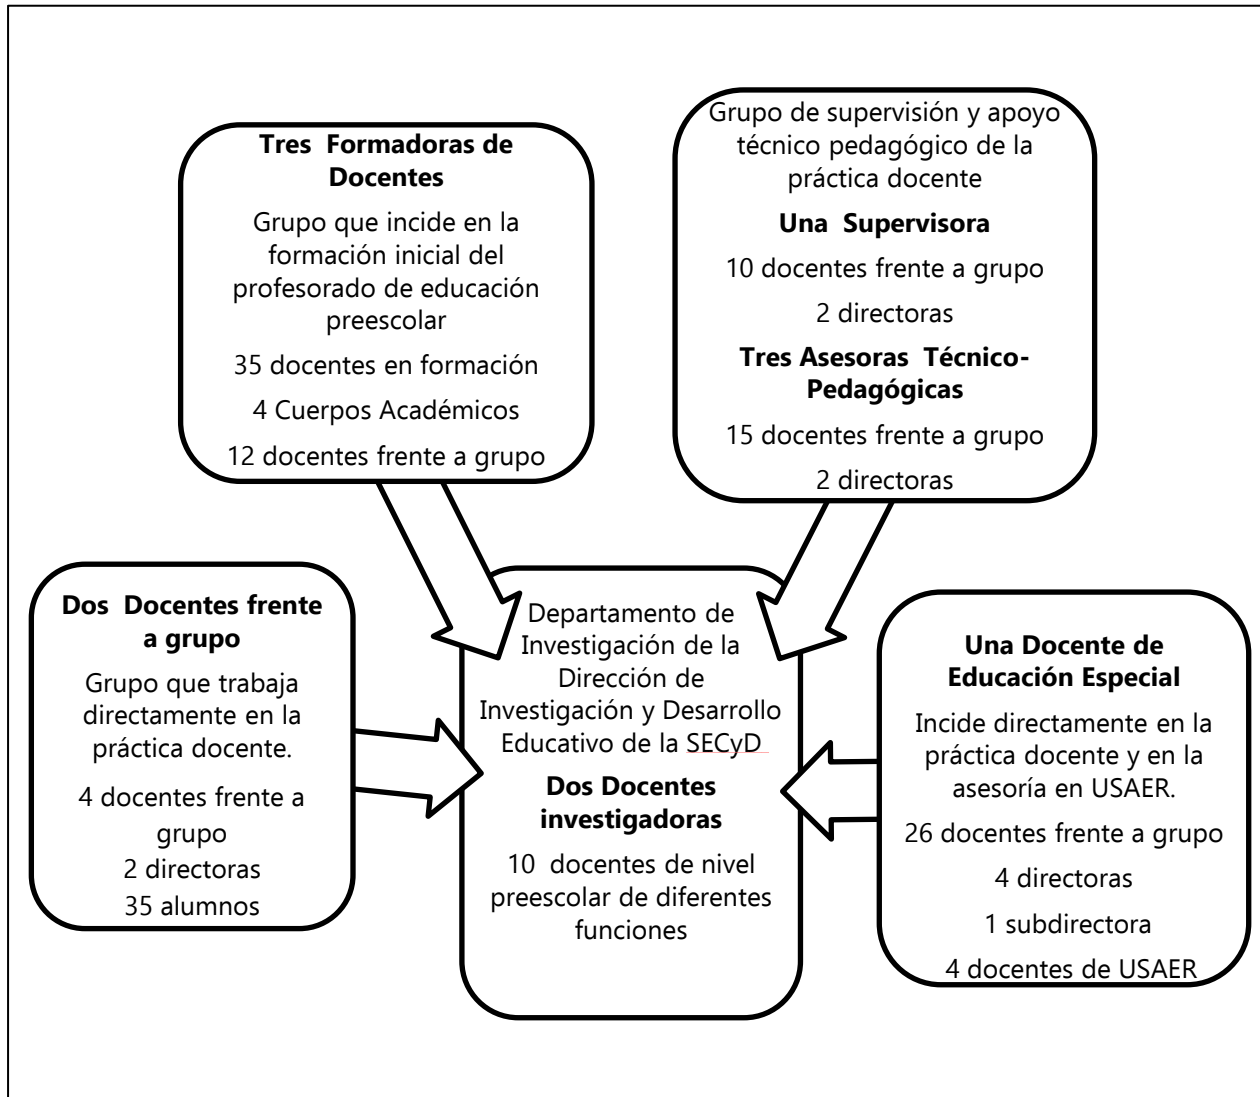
**Tres Formadoras de Docentes**

Grupo que incide en la formación inicial del profesorado de educación preescolar

35 docentes en formación

4 Cuerpos Académicos

12 docentes frente a grupo

Grupo de supervisión y apoyo técnico pedagógico de la práctica docente

**Una Supervisora**

10 docentes frente a grupo

2 directoras

**Tres Asesoras Técnico-Pedagógicas**

15 docentes frente a grupo

2 directoras

**Dos Docentes frente a grupo**

Grupo que trabaja directamente en la práctica docente.

4 docentes frente a grupo

2 directoras

35 alumnos

Departamento de Investigación de la Dirección de Investigación y Desarrollo Educativo de la SECyD

**Dos Docentes investigadoras**

10 docentes de nivel preescolar de diferentes funciones

**Una Docente de Educación Especial**

Incide directamente en la práctica docente y en la asesoría en USAER.

26 docentes frente a grupo

4 directoras

1 subdirectora

4 docentes de USAER